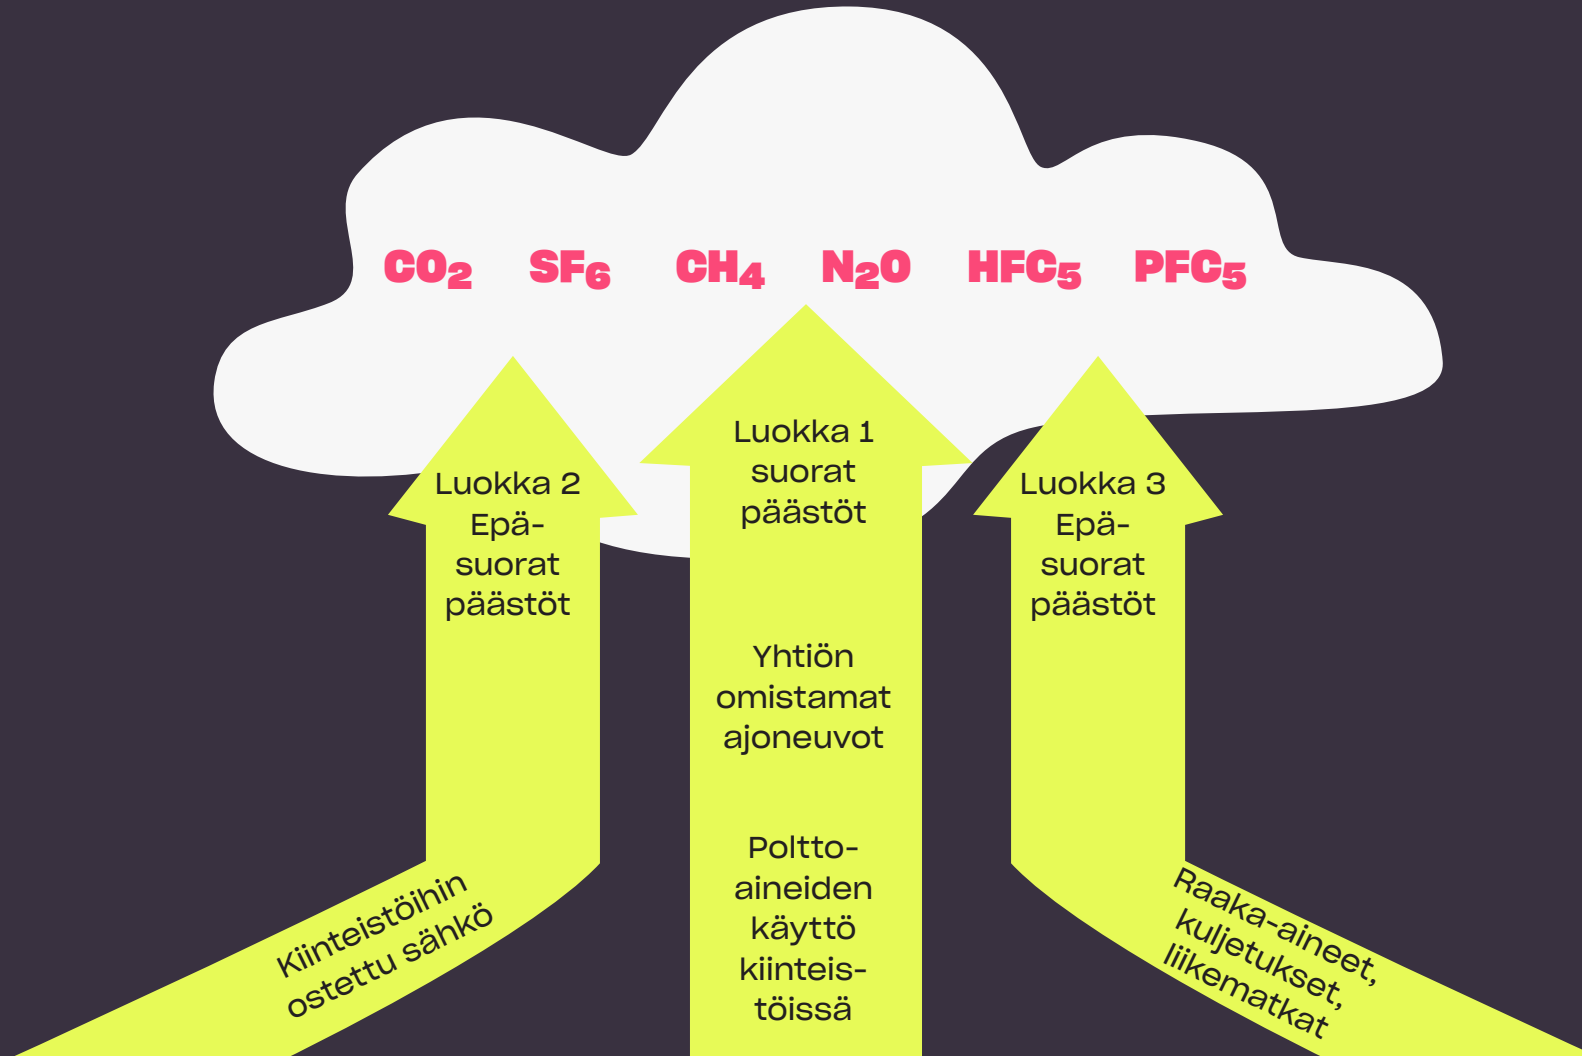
$CO_2$ $SF_6$ $CH_4$ $N_2O$ $HFC_5$ $PFC_5$

Luokka 2 Epä-suorat päästöt

Luokka 1 suorat päästöt

Luokka 3 Epä-suorat päästöt

Yhtiön omistamat ajoneuvot

Poltto-aineiden käyttö kiinteis-töissä

Kiinteistöihin ostettu sähkö

Raaka-aineet, kuljetukset, liikematkat